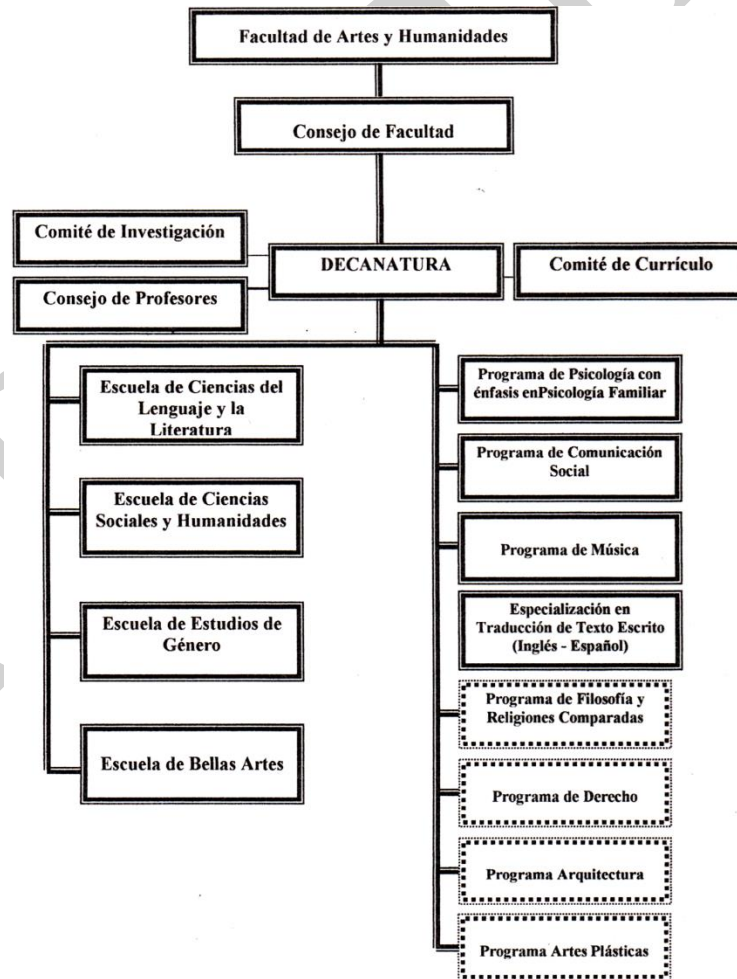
Facultad de Artes y Humanidades

Consejo de Facultad

Comité de Investigación

DECANATURA

Comité de Currículo

Consejo de Profesores

Escuela de Ciencias del Lenguaje y la Literatura

Escuela de Ciencias Sociales y Humanidades

Escuela de Estudios de Género

Escuela de Bellas Artes

Programa de Psicología con énfasis enPsicología Familiar

Programa de Comunicación Social

Programa de Música

Especialización en Traducción de Texto Escrito (Inglés - Español)

Programa de Filosofía y Religiones Comparadas

Programa de Derecho

Programa Arquitectura

Programa Artes Plásticas